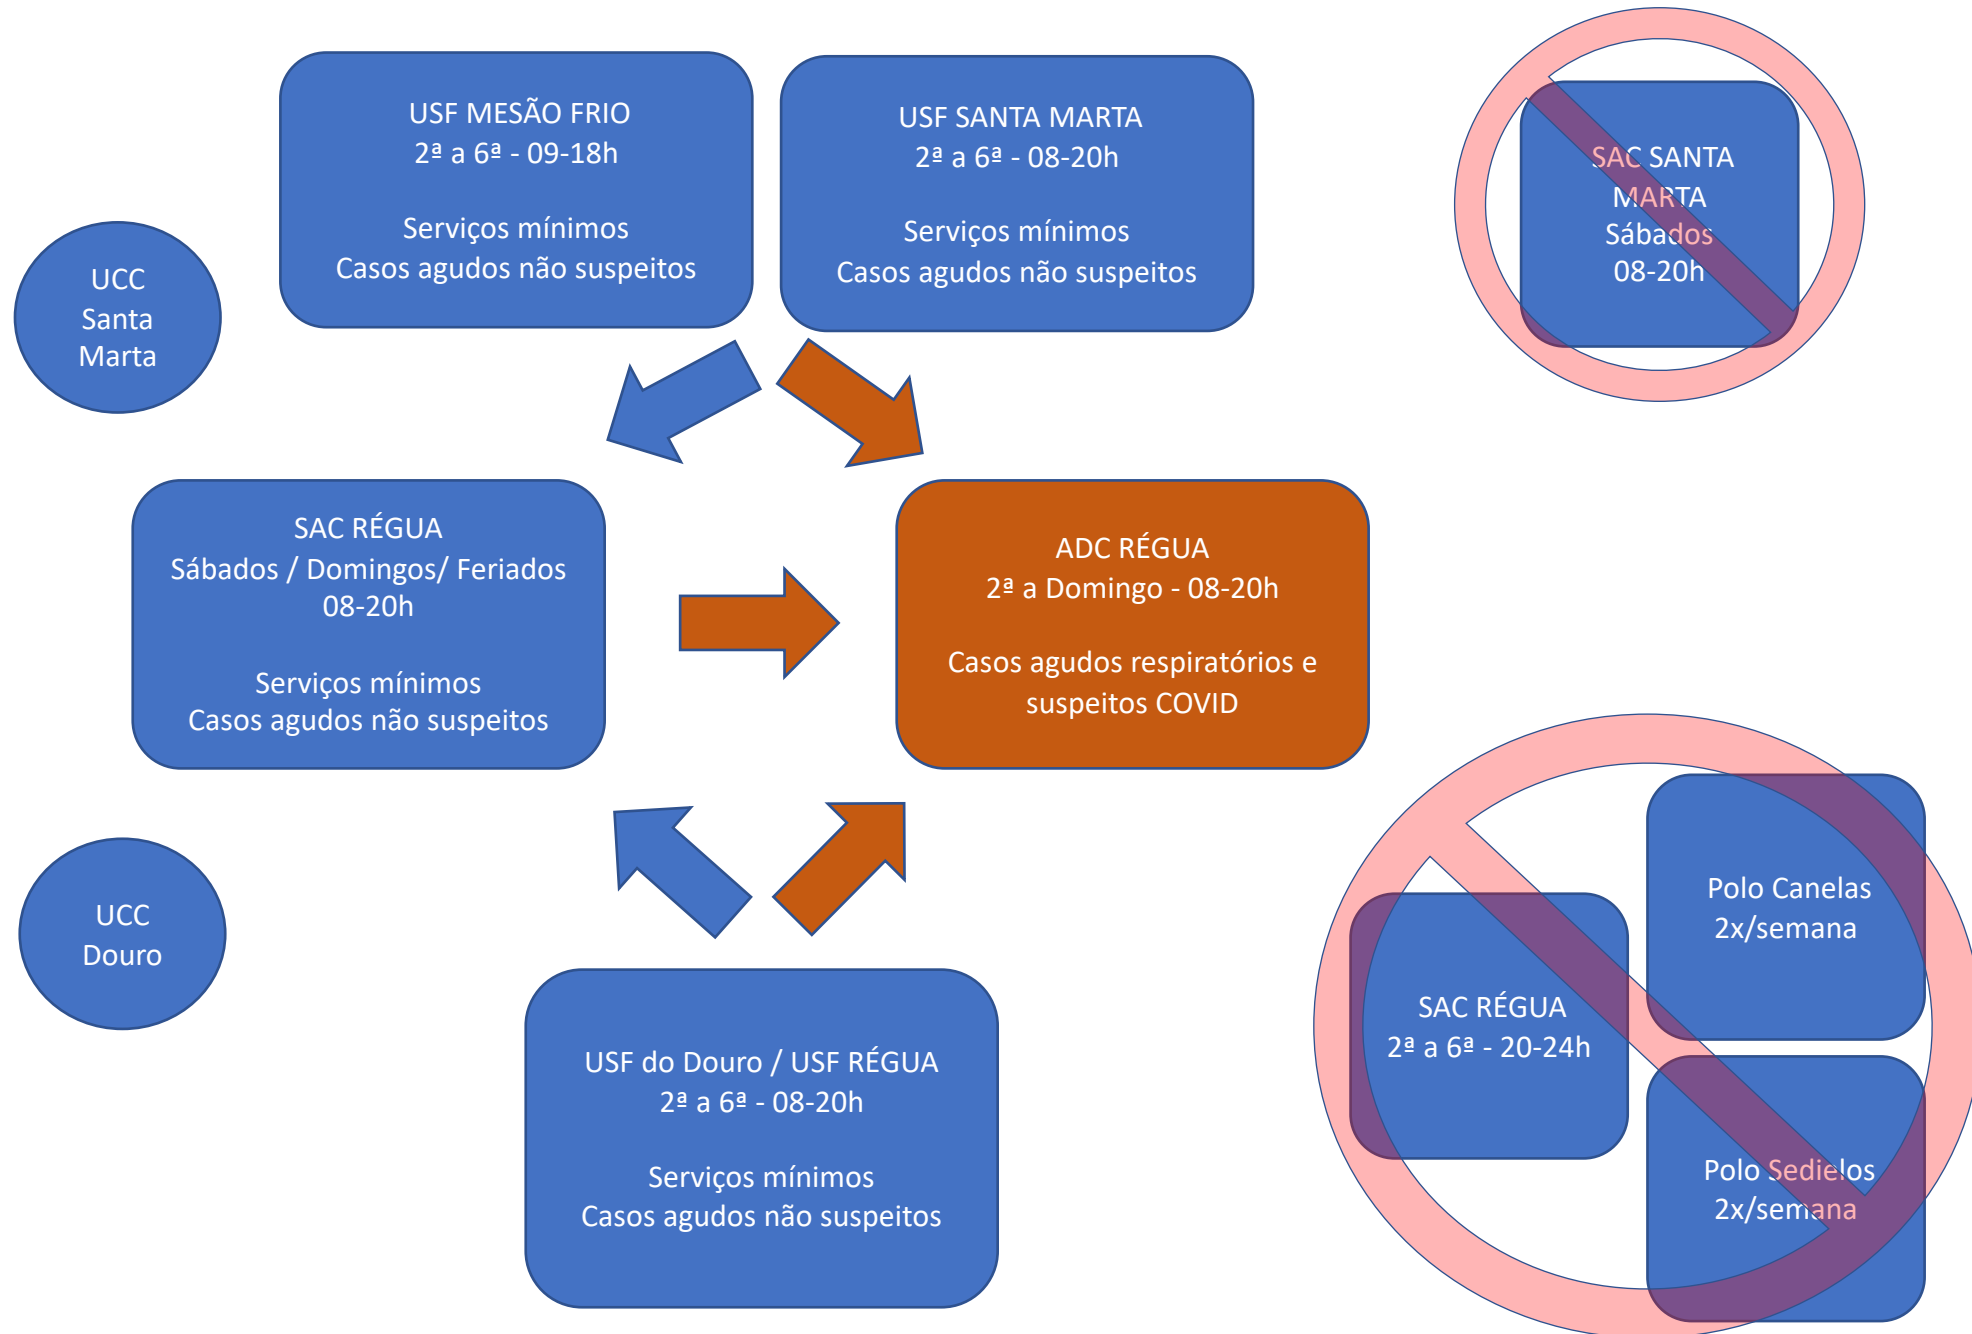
USF MESÃO FRIO
2ª a 6ª - 09-18h

Serviços mínimos
Casos agudos não suspeitos

USF SANTA MARTA
2ª a 6ª - 08-20h

Serviços mínimos
Casos agudos não suspeitos

SAC SANTA MARTA
Sábados
08-20h

UCC
Santa
Marta

SAC RÉGUA
Sábados / Domingos/ Feriados
08-20h

Serviços mínimos
Casos agudos não suspeitos

ADC RÉGUA
2ª a Domingo - 08-20h

Casos agudos respiratórios e suspeitos COVID

UCC
Douro

Polo Canelas
2x/semana

SAC RÉGUA
2ª a 6ª - 20-24h

Polo Sedielos
2x/semana

USF do Douro / USF RÉGUA
2ª a 6ª - 08-20h

Serviços mínimos
Casos agudos não suspeitos